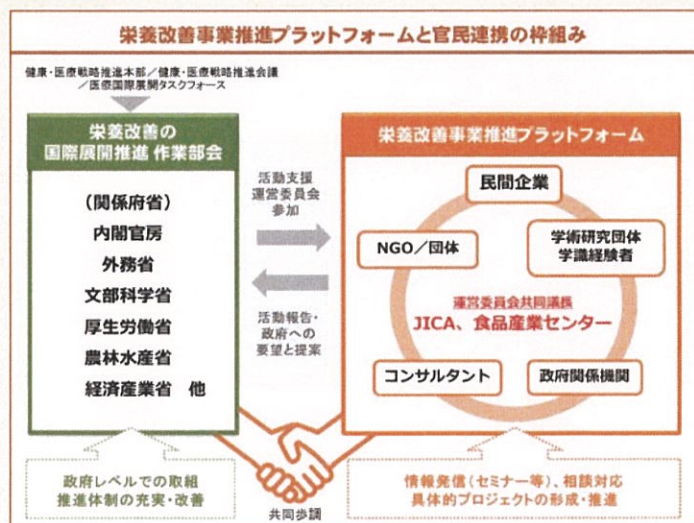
栄養改善事業推進プラットフォームと官民連携の枠組み

健康・医療戦略推進本部／健康・医療戦略推進会議／医療国際展開タスクフォース

栄養改善の国際展開推進 作業部会

（関係府省）
内閣官房
外務省
文部科学省
厚生労働省
農林水産省
経済産業省　他

活動支援
運営委員会参加

活動報告・政府への要望と提案

栄養改善事業推進プラットフォーム

民間企業

NGO／団体

学術研究団体
学識経験者

運営委員会共同議長
JICA、食品産業センター

コンサルタント

政府関係機関

政府レベルでの取組
推進体制の充実・改善

共同歩調

情報発信（セミナー等）、相談対応
具体的プロジェクトの形成・推進